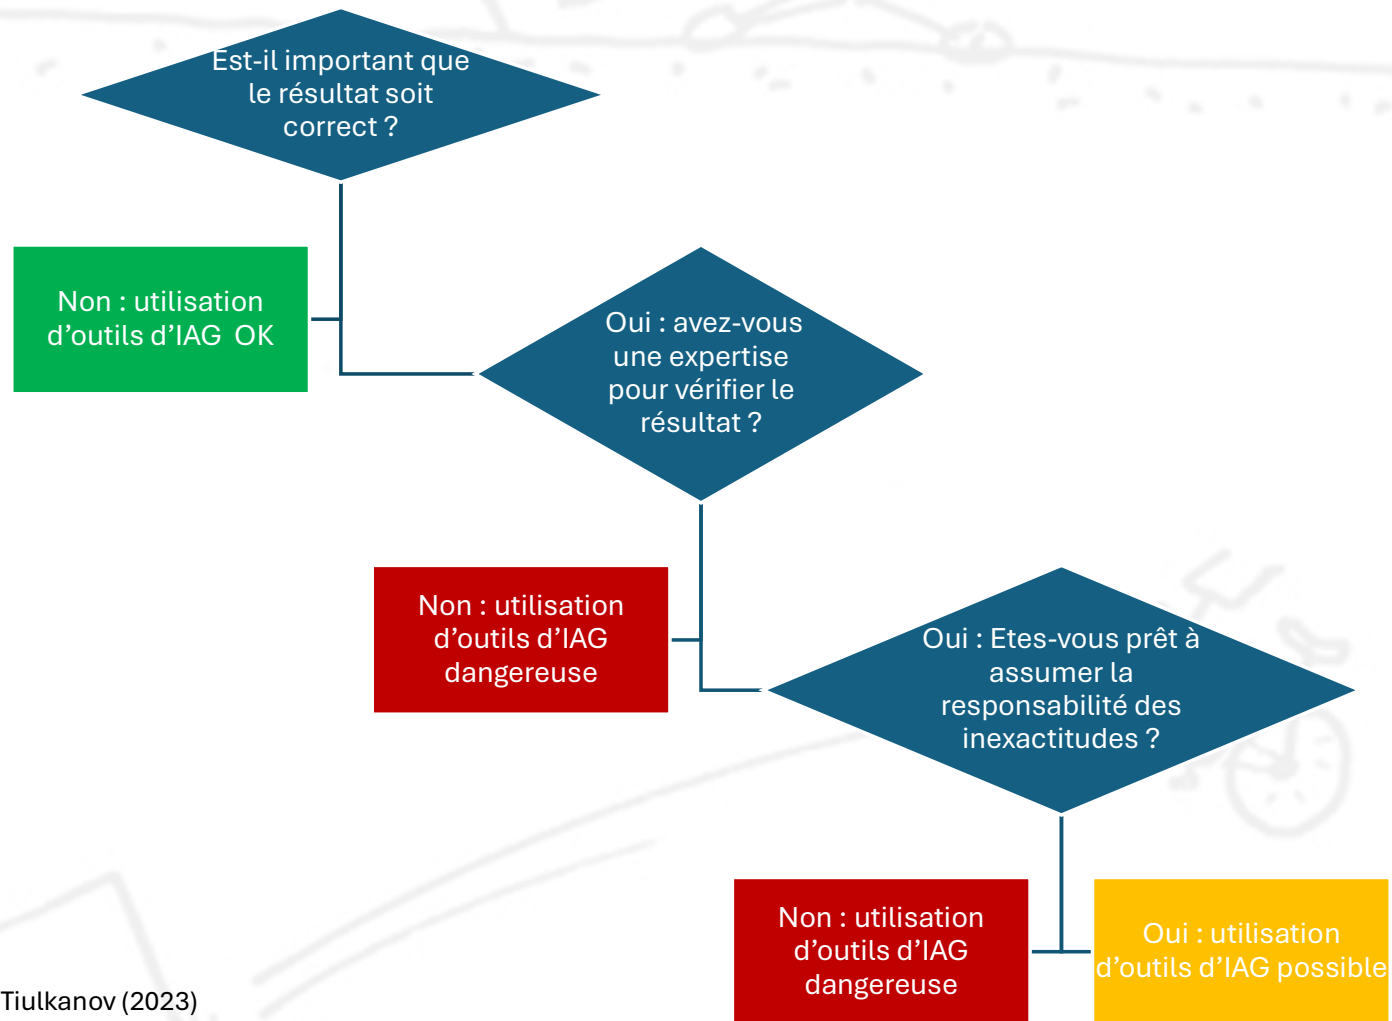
Est-il important que le résultat soit correct ?

Non : utilisation d’outils d’IAG OK

Oui : avez-vous une expertise pour vérifier le résultat ?

Non : utilisation d’outils d’IAG dangereuse

Oui : Etes-vous prêt à assumer la responsabilité des inexactitudes ?

Non : utilisation d’outils d’IAG dangereuse

Oui : utilisation d’outils d’IAG possible

Tiulkanov (2023)